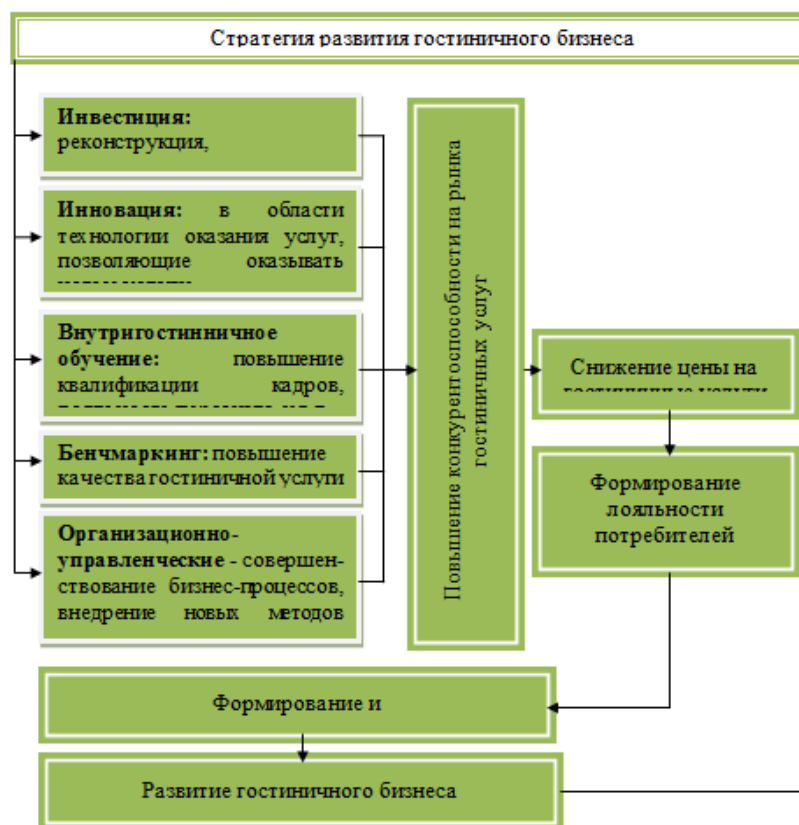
Стратегия развития гостиничного бизнеса

**Инвестиция:** реконструкция,

**Инновация:** в области технологии оказания услуг, позволяющие оказывать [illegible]

**Внутригостинничное обучение:** повышение квалификации кадров, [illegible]

**Бенчмаркинг:** повышение качества гостиничной услуги

**Организационно-управленческие** - совершенствование бизнес-процессов, внедрение новых методов

Повышение конкурентоспособности на рынка гостиничных услуг

Снижение цены на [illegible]

Формирование лояльности потребителей

Формирование и

Развитие гостиничного бизнеса